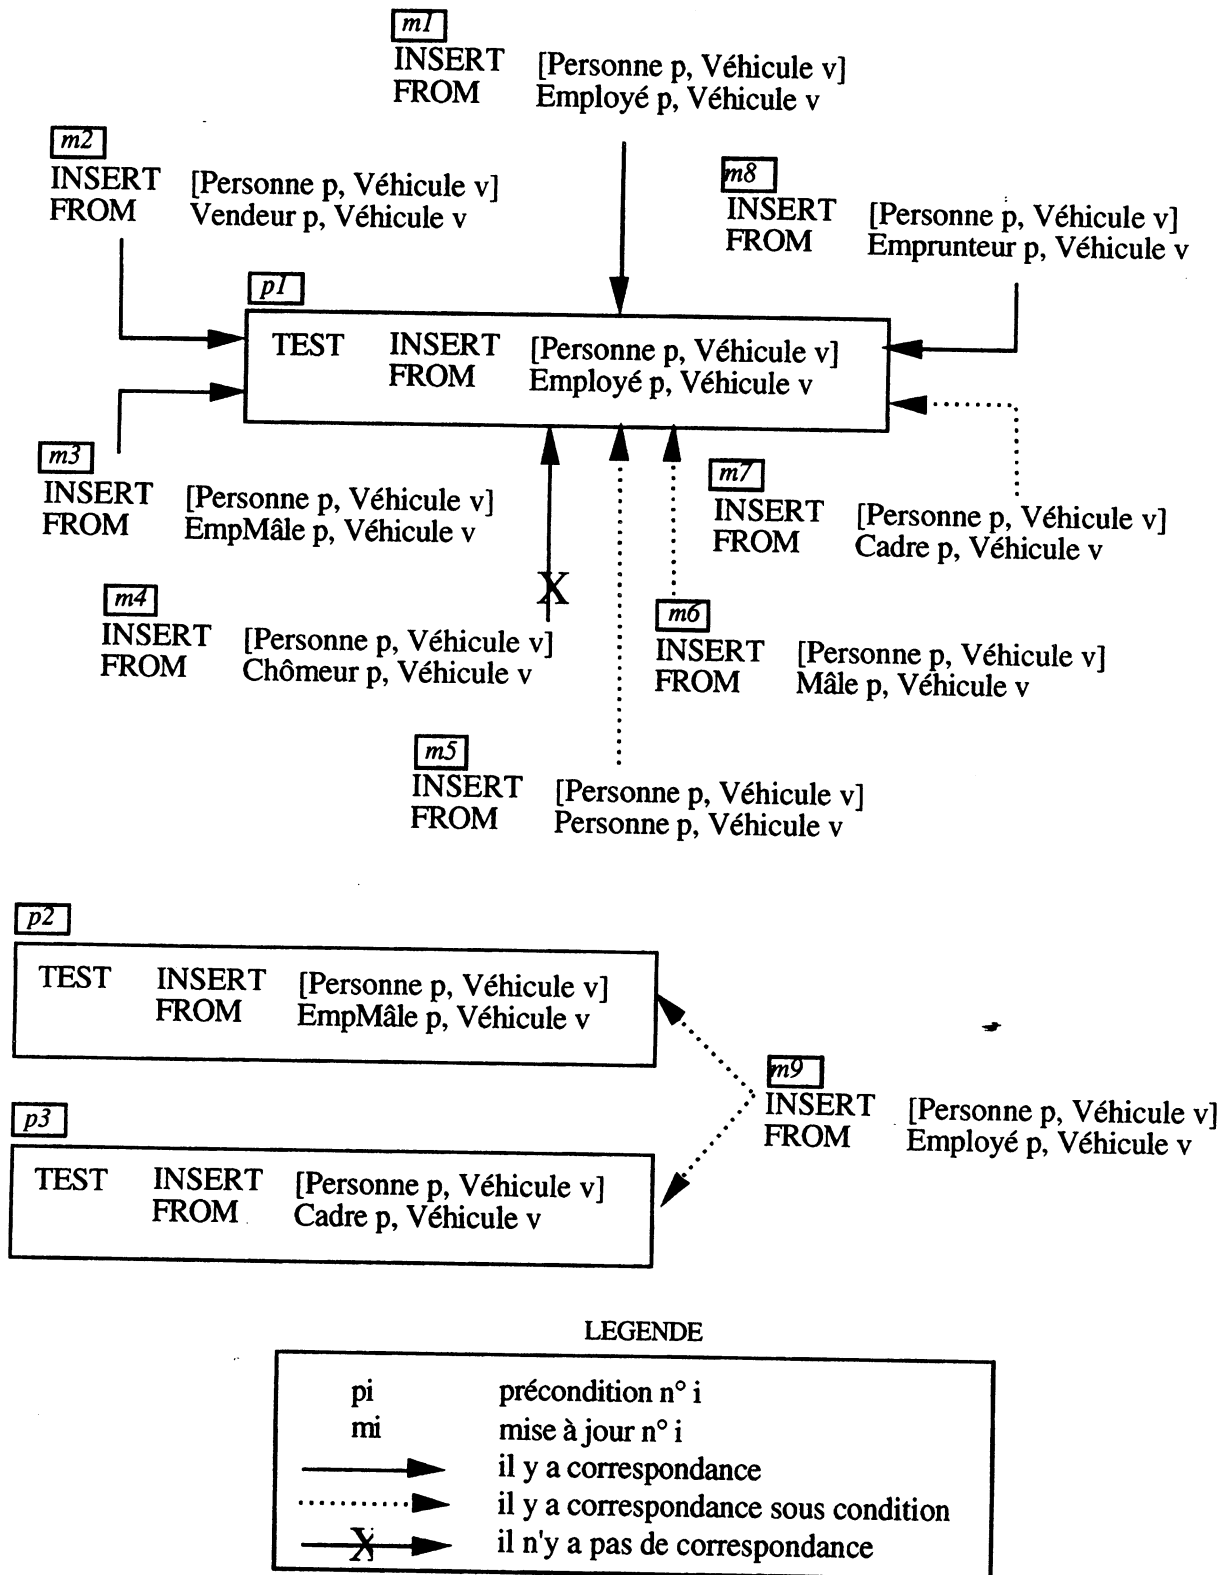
m1
INSERT [Personne p, Véhicule v]
FROM Employé p, Véhicule v

m2
INSERT [Personne p, Véhicule v]
FROM Vendeur p, Véhicule v

m8
INSERT [Personne p, Véhicule v]
FROM Emprunteur p, Véhicule v

p1
TEST INSERT [Personne p, Véhicule v]
FROM Employé p, Véhicule v

m3
INSERT [Personne p, Véhicule v]
FROM EmpMâle p, Véhicule v

m7
INSERT [Personne p, Véhicule v]
FROM Cadre p, Véhicule v

X

m4
INSERT [Personne p, Véhicule v]
FROM Chômeur p, Véhicule v

m6
INSERT [Personne p, Véhicule v]
FROM Mâle p, Véhicule v

m5
INSERT [Personne p, Véhicule v]
FROM Personne p, Véhicule v

p2
TEST INSERT [Personne p, Véhicule v]
FROM EmpMâle p, Véhicule v

m9
INSERT [Personne p, Véhicule v]
FROM Employé p, Véhicule v

p3
TEST INSERT [Personne p, Véhicule v]
FROM Cadre p, Véhicule v

LEGENDE

pi précondition n° i
mi mise à jour n° i
il y a correspondance
il y a correspondance sous condition
X il n'y a pas de correspondance